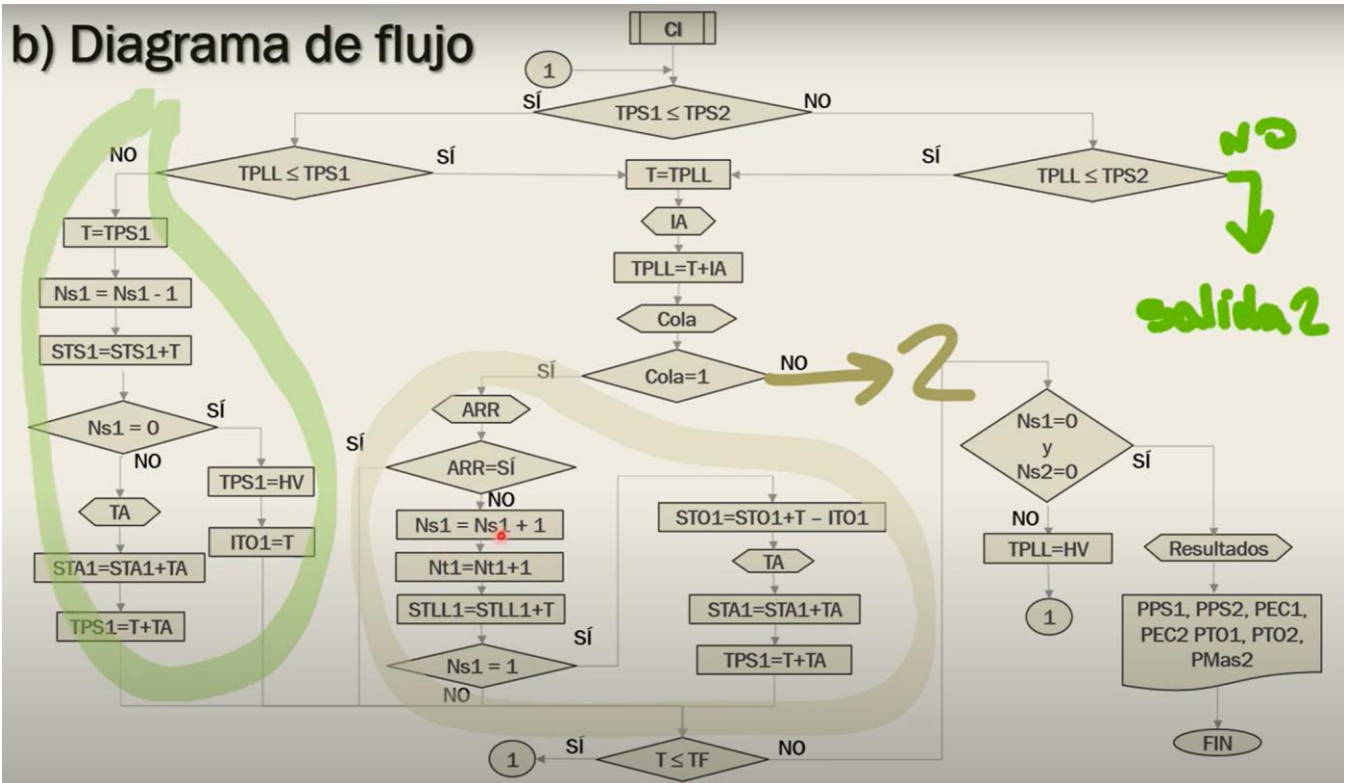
b) Diagrama de flujo

CI

1

SÍ TPS1 ≤ TPS2 NO

NO TPLL ≤ TPS1 SÍ

T=TPLL

SÍ TPLL ≤ TPS2

no

salida2

IA

TPLL=T+IA

Cola

SÍ Cola=1 NO

2

T=TPS1

Ns1 = Ns1 - 1

STS1=STS1+T

Ns1 = 0 SÍ

NO

TA

STA1=STA1+TA

TPS1=T+TA

TPS1=HV

ITO1=T

SÍ

ARR

ARR=SÍ

NO

Ns1 = Ns1 + 1

Nt1=Nt1+1

STLL1=STLL1+T

Ns1 = 1 SÍ

NO

STO1=STO1+T – ITO1

TA

STA1=STA1+TA

TPS1=T+TA

Ns1=0 y Ns2=0 SÍ

NO

TPLL=HV

1

Resultados

PPS1, PPS2, PEC1, PEC2 PTO1, PTO2, PMas2

FIN

1 SÍ T ≤ TF NO